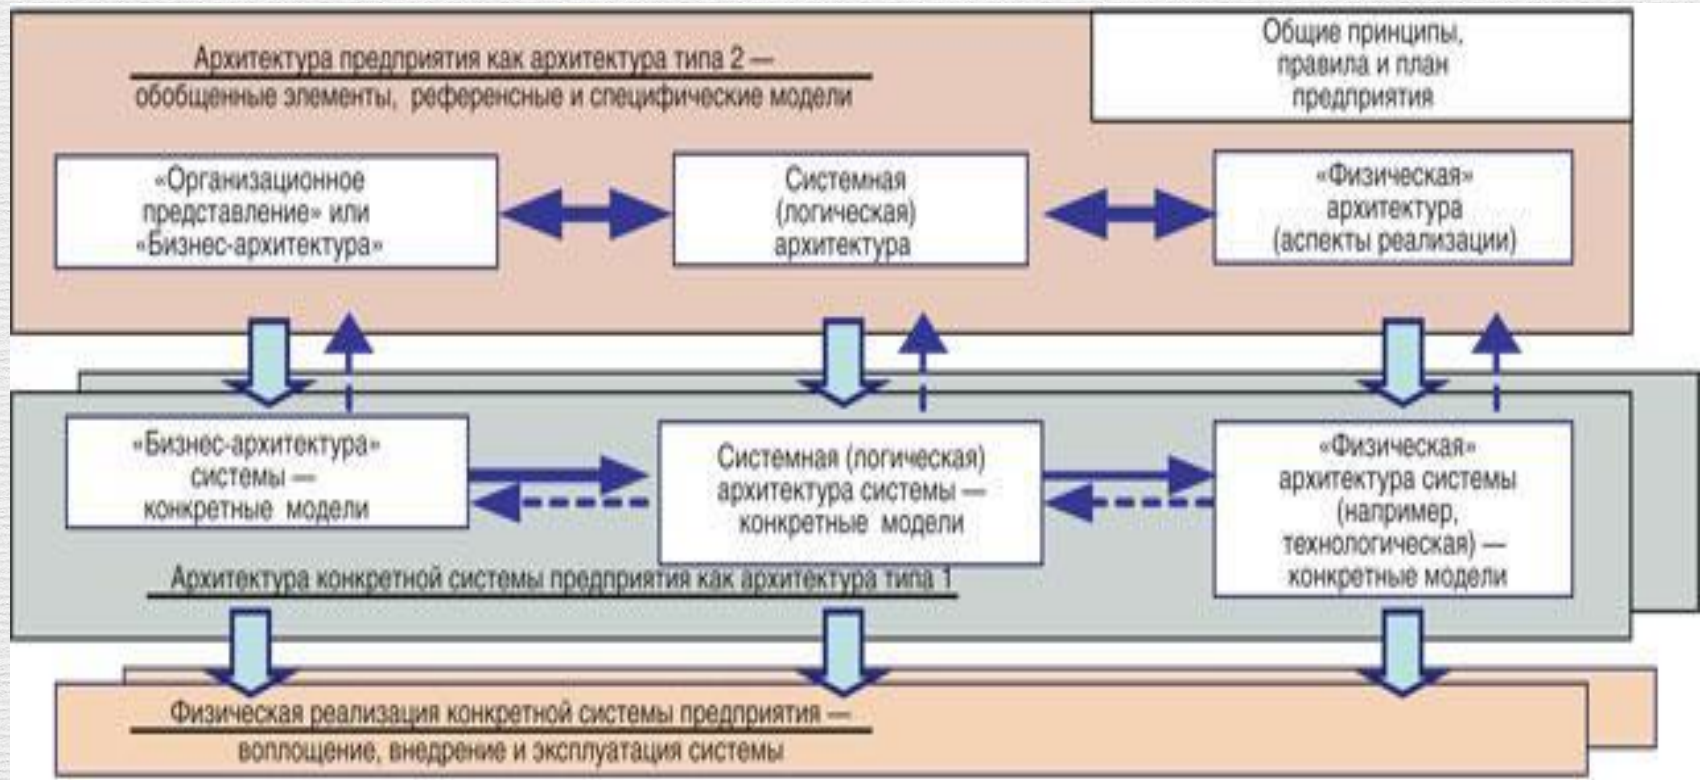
Архитектура предприятия как архитектура типа 2 —
обобщенные элементы, референсные и специфические модели

Общие принципы, правила и план предприятия

«Организационное представление» или «Бизнес-архитектура»

Системная (логическая) архитектура

«Физическая» архитектура (аспекты реализации)

«Бизнес-архитектура» системы — конкретные модели

Системная (логическая) архитектура системы — конкретные модели

«Физическая» архитектура системы (например, технологическая) — конкретные модели

Архитектура конкретной системы предприятия как архитектура типа 1

Физическая реализация конкретной системы предприятия —
воплощение, внедрение и эксплуатация системы